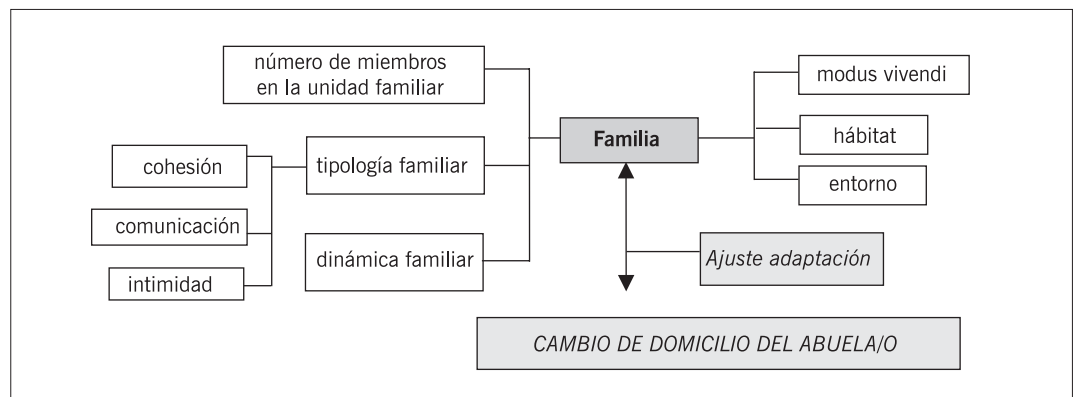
número de miembros en la unidad familiar

cohesión

tipología familiar

comunicación

intimidad

dinámica familiar

Familia

modus vivendi

hábitat

entorno

Ajuste adaptación

CAMBIO DE DOMICILIO DEL ABUELA/O